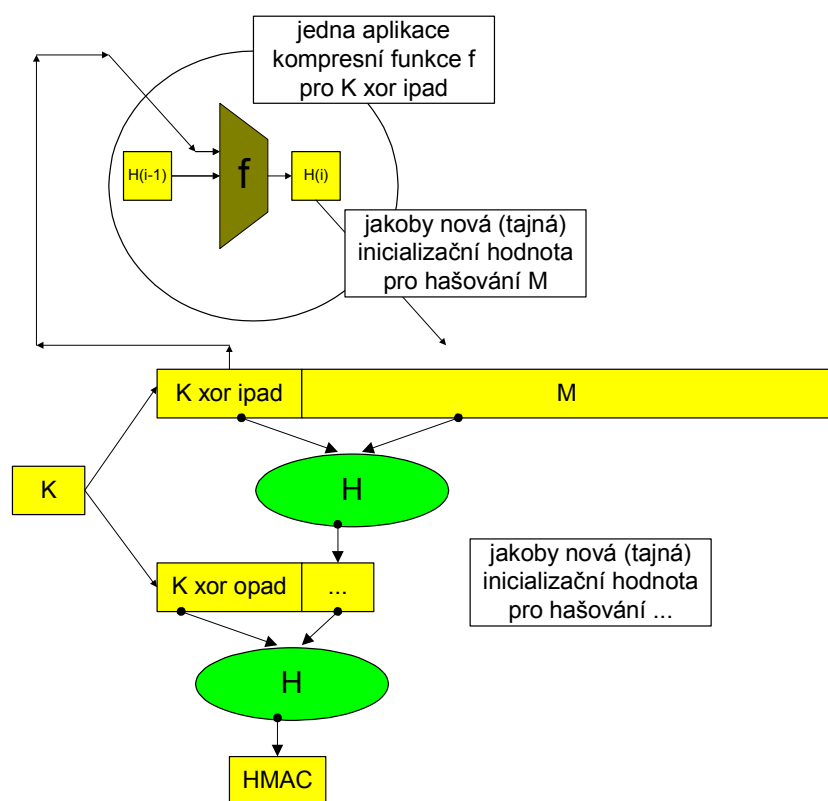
jedna aplikace kompresní funkce f pro K xor ipad

H(i-1)

f

H(i)

jakoby nová (tajná) inicializační hodnota pro hašování M

K xor ipad

M

K

H

jakoby nová (tajná) inicializační hodnota pro hašování ...

K xor opad

...

H

HMAC